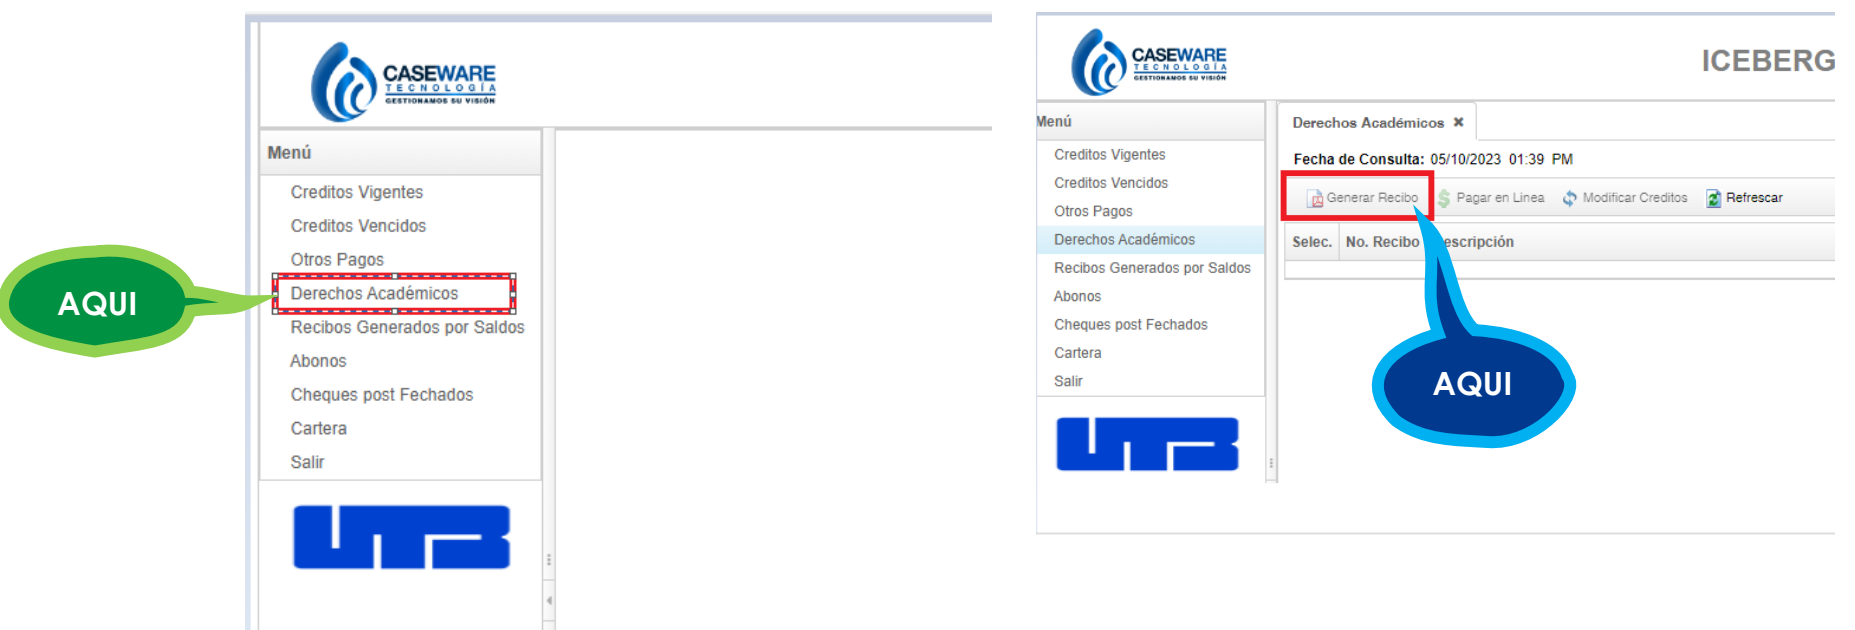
CASEWARE
TECNOLOGÍA
GESTIONAMOS SU VISIÓN

Menú
Creditos Vigentes
Creditos Vencidos
Otros Pagos
Derechos Académicos
Recibos Generados por Saldos
Abonos
Cheques post Fechados
Cartera
Salir

AQUI

CASEWARE
TECNOLOGÍA
GESTIONAMOS SU VISIÓN

ICEBERG

Menú
Creditos Vigentes
Creditos Vencidos
Otros Pagos
Derechos Académicos
Recibos Generados por Saldos
Abonos
Cheques post Fechados
Cartera
Salir

Derechos Académicos ✖
Fecha de Consulta: 05/10/2023 01:39 PM
Generar Recibo
Pagar en Linea
Modificar Creditos
Refrescar

| Selec. | No. Recibo | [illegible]escripción |
|---|---|---|

AQUI